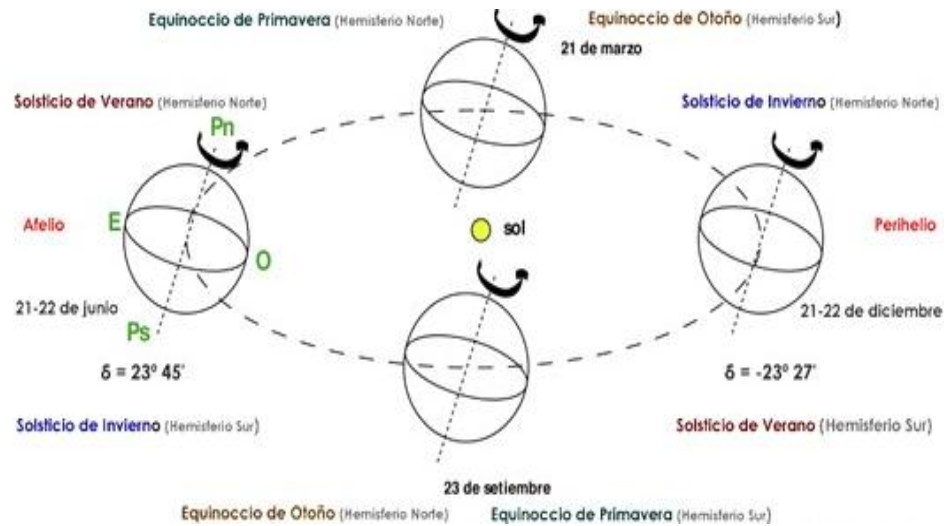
Equinoccio de Primavera (Hemisferio Norte)

Equinoccio de Otoño (Hemisferio Sur)

21 de marzo

Solsticio de Verano (Hemisferio Norte)

Solsticio de Invierno (Hemisferio Norte)

Pn

Afelio

E

O

sol

Perihelio

21-22 de junio

Ps

21-22 de diciembre

δ = 23º 45'

δ = -23º 27'

Solsticio de Invierno (Hemisferio Sur)

Solsticio de Verano (Hemisferio Sur)

23 de setiembre

Equinoccio de Otoño (Hemisferio Norte)

Equinoccio de Primavera (Hemisferio Sur)